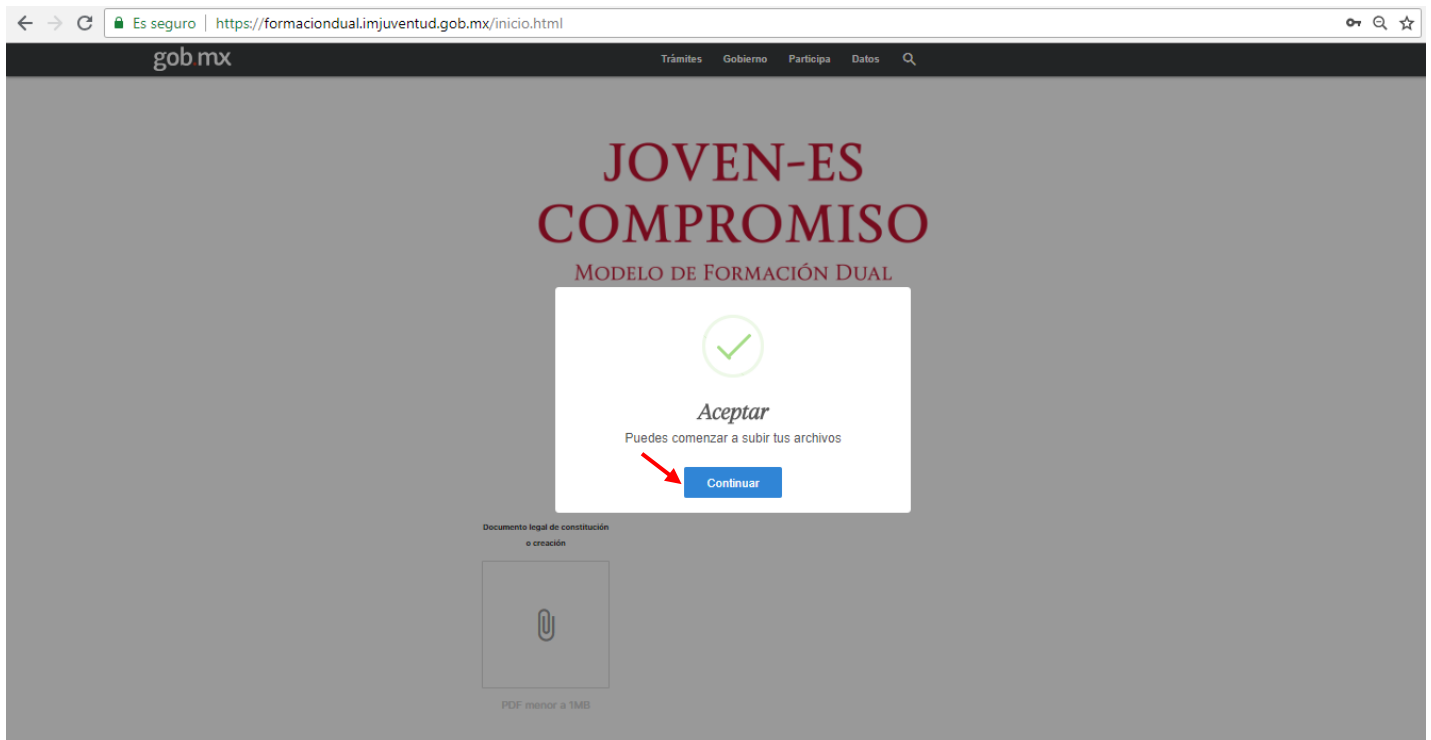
Es seguro | https://formaciondual.imjuventud.gob.mx/inicio.html

gob.mx

Trámites Gobierno Participa Datos

JOVEN-ES COMPROMISO

Modelo de Formación Dual

Aceptar

Puedes comenzar a subir tus archivos

Continuar

Documento legal de constitución o creación

PDF menor a 1MB